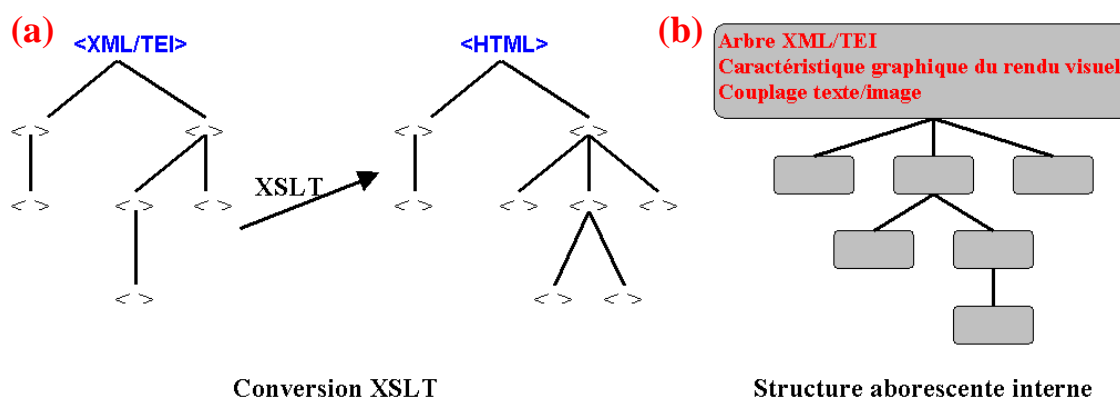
(a) <XML/TEI>

< >
< >
< >
< >
< >
< >

XSLT

<HTML>

< >
< >
< >
< >
< >
< >
< >
< >

(b) Arbre XML/TEI
Caractéristique graphique du rendu visuel
Couplage texte/image

Conversion XSLT

Structure aborescente interne